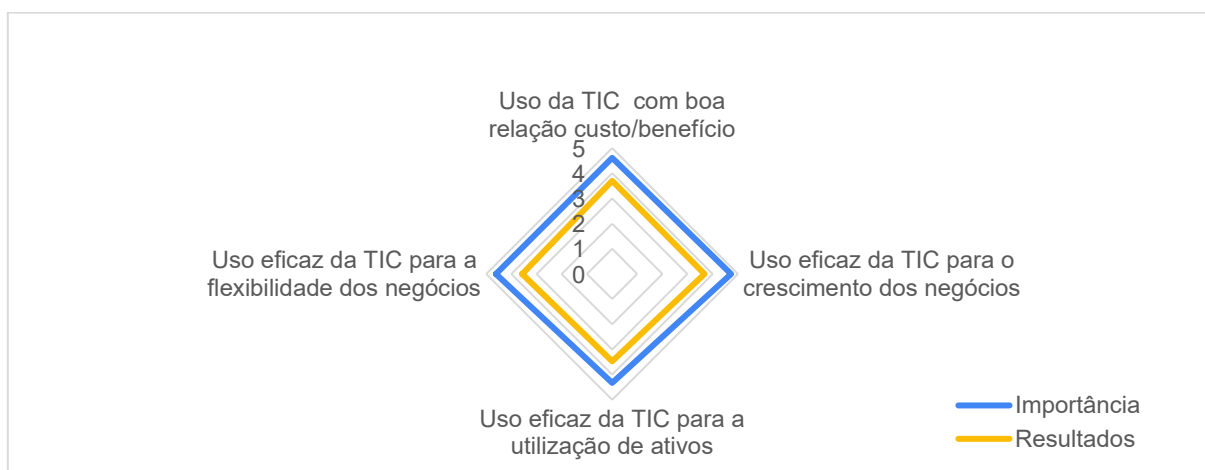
Uso da TIC com boa relação custo/benefício

5
4
3
2
1
0

Uso eficaz da TIC para a flexibilidade dos negócios

Uso eficaz da TIC para o crescimento dos negócios

Uso eficaz da TIC para a utilização de ativos

Importância
Resultados